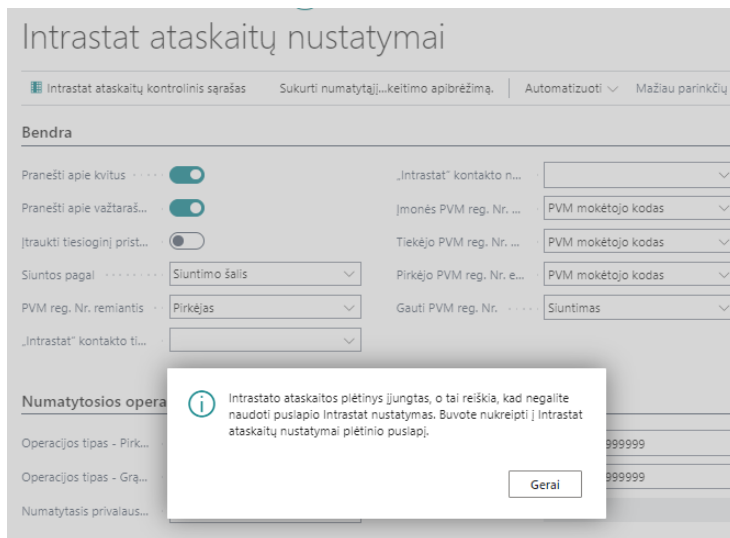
Intrastat ataskaitų nustatymai

Intrastat ataskaitų kontrolinis sąrašas | Sukurti numatytąjį...keitimo apibrėžimą. | Automatizuoti | Mažiau parinkčių

Bendra

Pranešti apie kvitus

Pranešti apie važtaraš...

Įtraukti tiesioginį prist...

Siuntos pagal | Siuntimo šalis

PVM reg. Nr. remiantis | Pirkėjas

„Intrastat" kontakto ti...

„Intrastat" kontakto n...

Įmonės PVM reg. Nr. ... | PVM mokėtojo kodas

Tiekėjo PVM reg. Nr. ... | PVM mokėtojo kodas

Pirkėjo PVM reg. Nr. e... | PVM mokėtojo kodas

Gauti PVM reg. Nr. | Siuntimas

Numatytosios opera

Operacijos tipas - Pirk...

Operacijos tipas - Grą...

Numatytasis privalaus...

999999

999999

Intrastato ataskaitos plėtinys įjungtas, o tai reiškia, kad negalite naudoti puslapio Intrastat nustatymas. Buvote nukreipti į Intrastat ataskaitų nustatymai plėtinio puslapį.

Gerai